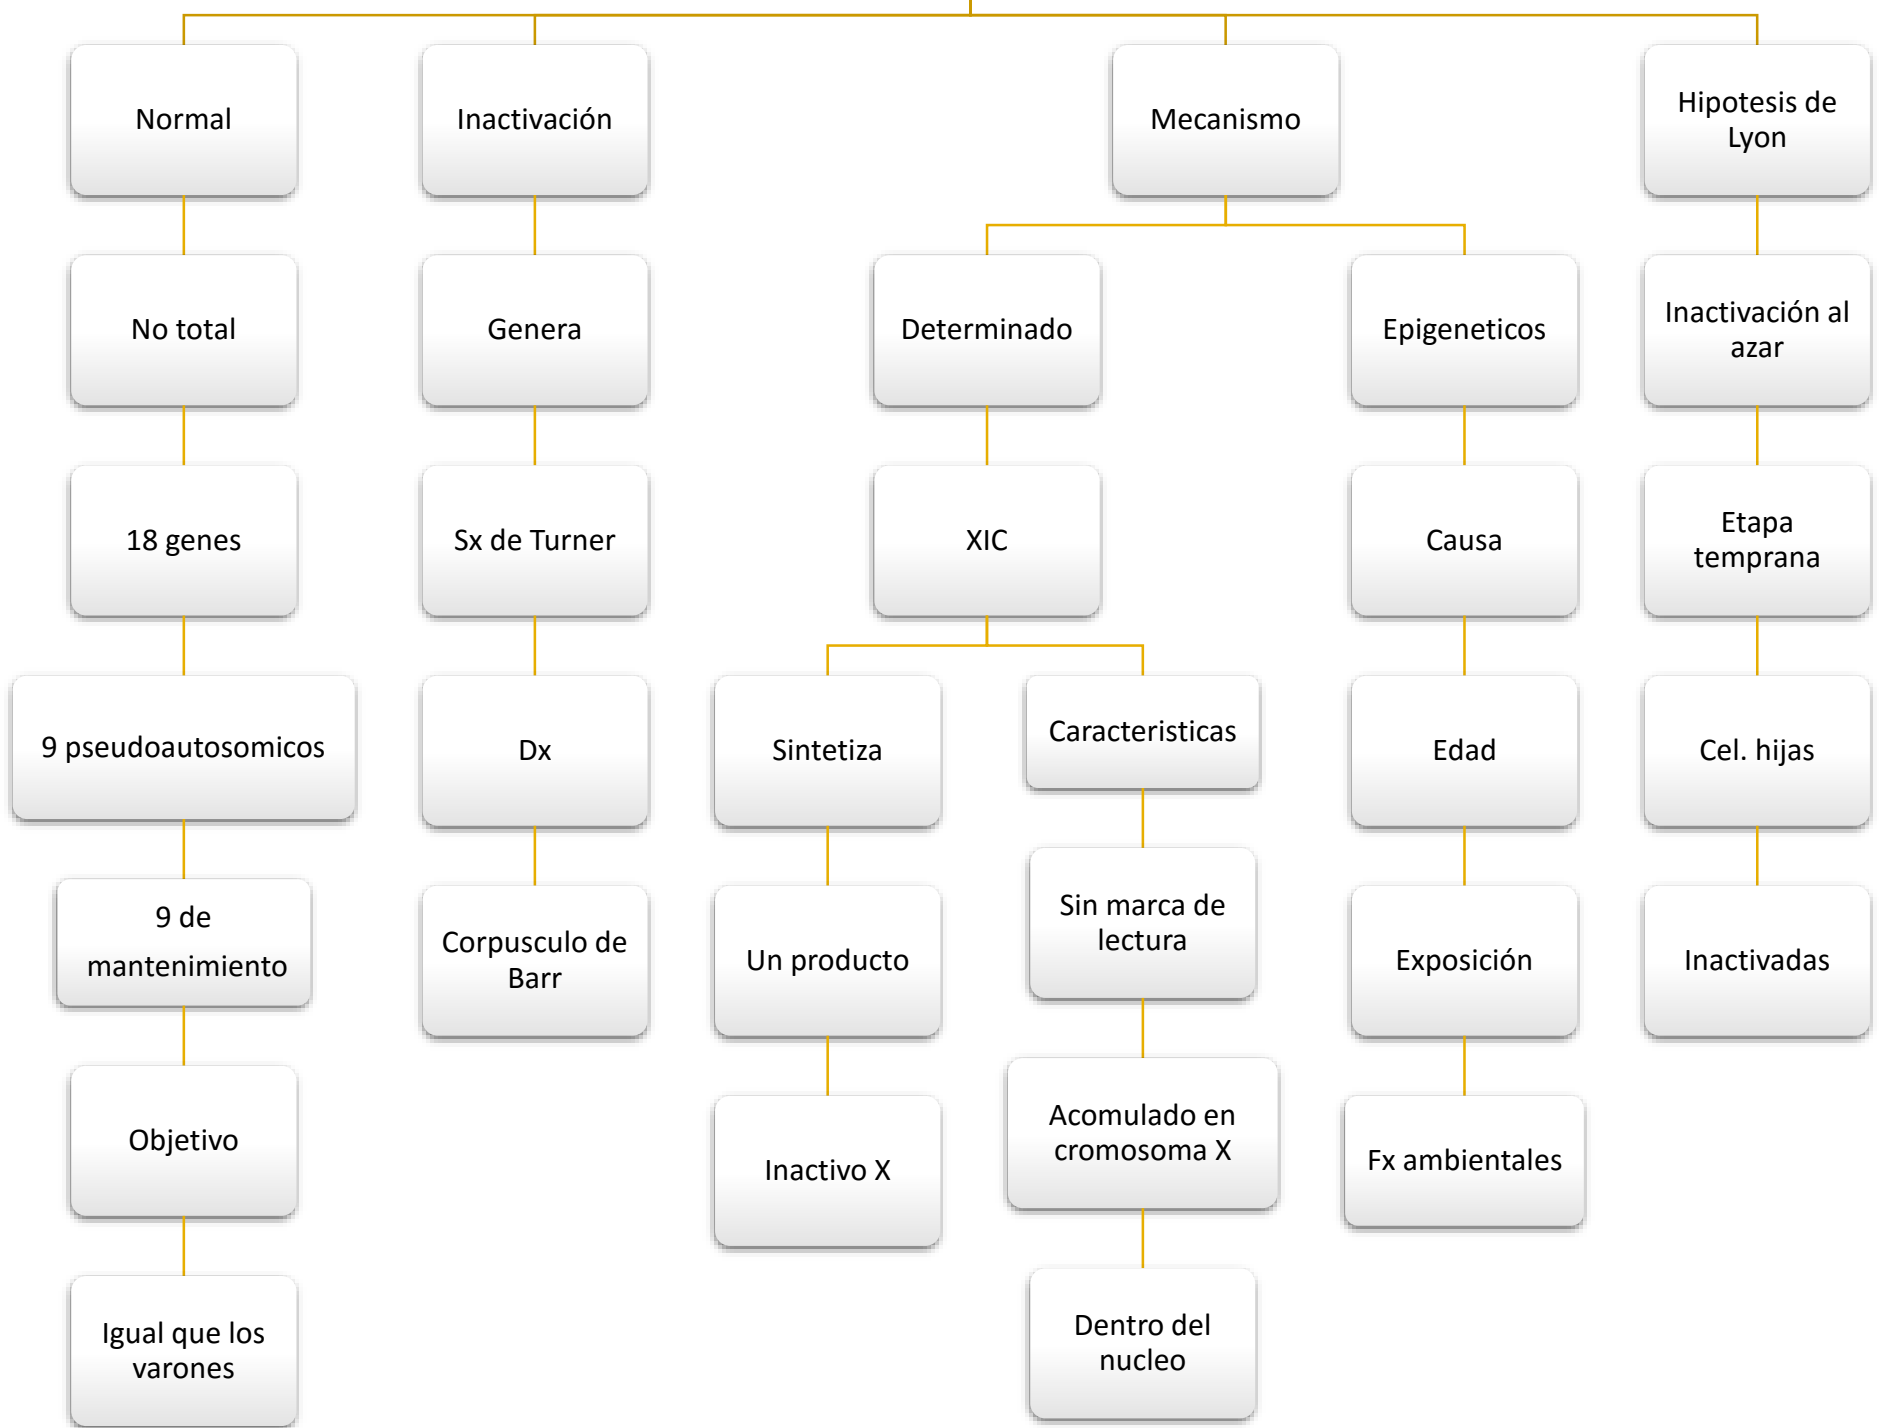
Normal

No total

18 genes

9 pseudoautosomicos

9 de mantenimiento

Objetivo

Igual que los varones

Inactivación

Genera

Sx de Turner

Dx

Corpusculo de Barr

Mecanismo

Determinado

XIC

Sintetiza

Un producto

Inactivo X

Caracteristicas

Sin marca de lectura

Acomulado en cromosoma X

Dentro del nucleo

Epigeneticos

Causa

Edad

Exposición

Fx ambientales

Hipotesis de Lyon

Inactivación al azar

Etapa temprana

Cel. hijas

Inactivadas